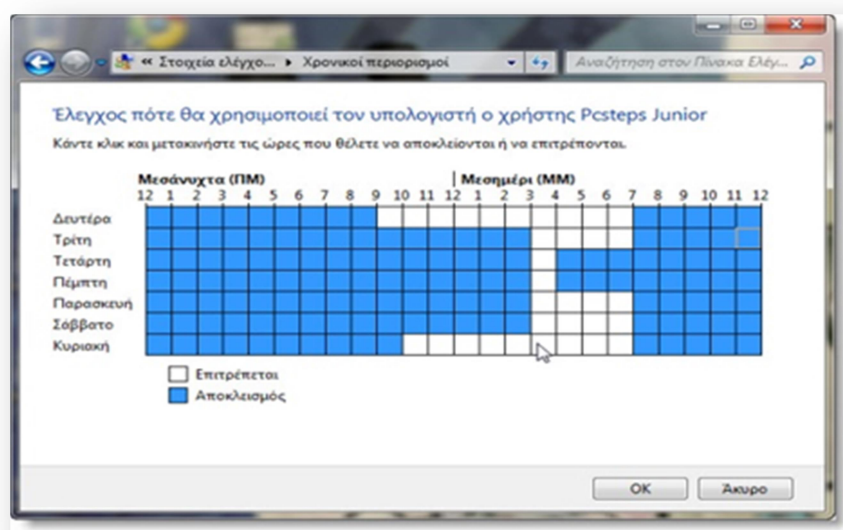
« Στοιχεία ελέγχο... ▸ Χρονικοί περιορισμοί

Αναζήτηση στον Πίνακα Ελέγ...

Έλεγχος πότε θα χρησιμοποιεί τον υπολογιστή ο χρήστης Pcsteps Junior

Κάντε κλικ και μετακινήστε τις ώρες που θέλετε να αποκλείονται ή να επιτρέπονται.

Μεσάνυχτα (ΠΜ) | Μεσημέρι (ΜΜ)

12 1 2 3 4 5 6 7 8 9 10 11 12 1 2 3 4 5 6 7 8 9 10 11 12

Δευτέρα
Τρίτη
Τετάρτη
Πέμπτη
Παρασκευή
Σάββατο
Κυριακή

Επιτρέπεται
Αποκλεισμός

OK
Άκυρο